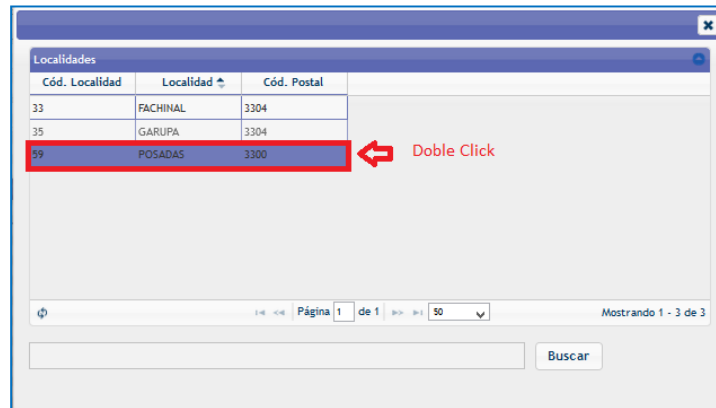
Localidades

| Cód. Localidad | Localidad | Cód. Postal |
|---|---|---|
| 33 | FACHINAL | 3304 |
| 35 | GARUPA | 3304 |
| 59 | POSADAS | 3300 |

Doble Click

Página 1 de 1 50

Mostrando 1 - 3 de 3

Buscar